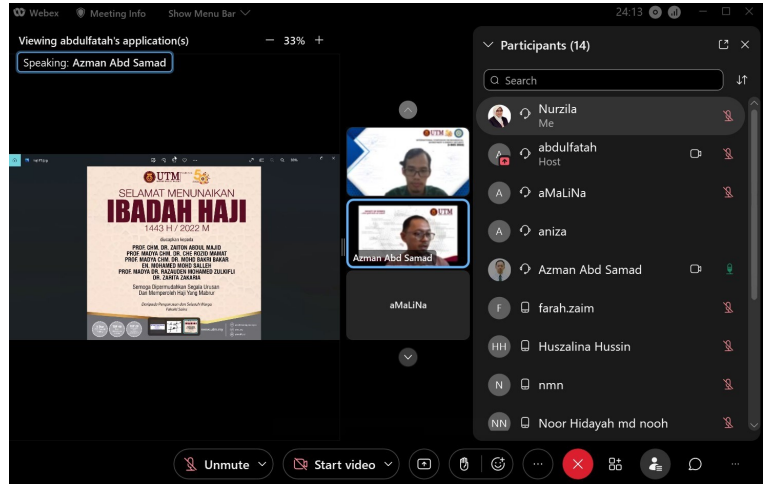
Webex Meeting Info Show Menu Bar

24:13

Viewing abdulfatah's application(s) − 33% +

Speaking: Azman Abd Samad

UTM

SELAMAT MENUNAIKAN
IBADAH HAJI
1443 H / 2022 M

Ucapkan kepada
PROF. CHM. DR. ZAITON ABDUL MAJID
PROF. MADYA CHM. DR. CHE ROZID MAMAT
PROF. MADYA CHM. DR. MOHD BAKRI BAKAR
EN. MOHAMED MOHD SALLEH
PROF. MADYA DR. RAZAUDEN MOHAMED ZULKIFLI
DR. ZARITA ZAKARIA

Semoga Dipermudahkan Segala Urusan
Dan Memperoleh Haji Yang Mabrur

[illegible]

Azman Abd Samad

aMaLiNa

Participants (14)

Search

Nurzila
Me

abdulfatah
Host

aMaLiNa

aniza

Azman Abd Samad

farah.zaim

Huszalina Hussin

nmn

Noor Hidayah md nooh

Unmute

Start video